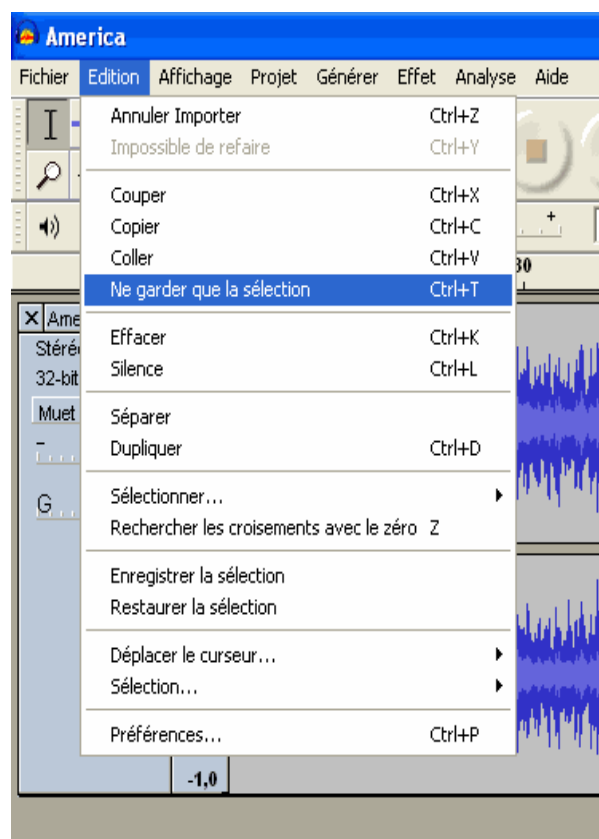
America

Fichier Edition Affichage Projet Générer Effet Analyse Aide

Annuler Importer Ctrl+Z
Impossible de refaire Ctrl+Y

Couper Ctrl+X
Copier Ctrl+C
Coller Ctrl+V
Ne garder que la sélection Ctrl+T

Effacer Ctrl+K
Silence Ctrl+L

Séparer
Dupliquer Ctrl+D

Sélectionner...
Rechercher les croisements avec le zéro Z

Enregistrer la sélection
Restaurer la sélection

Déplacer le curseur...
Sélection...

Préférences... Ctrl+P

30
Ame
Stéré
32-bit
Muet
G
-1,0